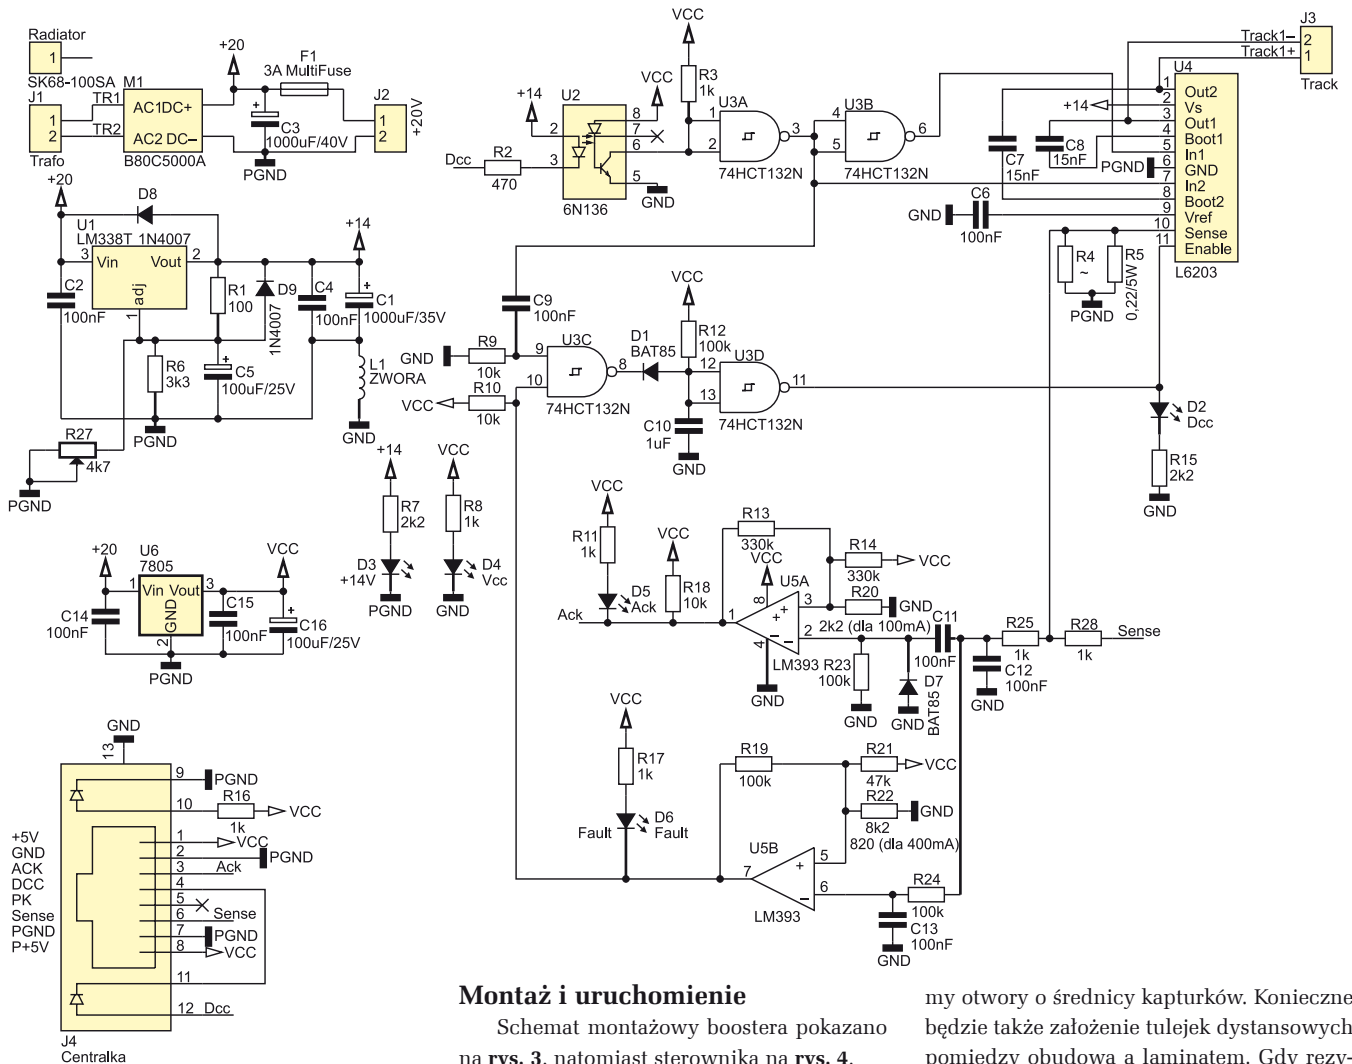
Radiator
1
SK68-100SA
J1
1
2
Trafo
M1
TR1
TR2
AC1DC+
AC2 DC−
B80C5000A
+20
F1
3A MultiFuse
C3
1000uF/40V
PGND
J2
1
2
+20V
+20
D8
U1
LM338T 1N4007
3
Vin
Vout
2
adj
1
C2
100nF
R1
100
D9
1N4007
C4
100nF
+14
C1
1000uF/35V
L1
ZWORA
GND
R6
3k3
C5
100uF/25V
PGND
R27
4k7
PGND
+14
U2
2
3
8
7
6
5
VCC
Dcc
R2
470
6N136
GND
VCC
R3
1k
U3A
1
2
3
74HCT132N
U3B
4
5
6
74HCT132N
J3
Track1−
Track1+
2
1
Track
U4
1
2
3
4
5
6
7
8
9
10
11
Out2
Vs
Out1
Boot1
In1
GND
In2
Boot2
Vref
Sense
Enable
L6203
+14
C8
15nF
C7
15nF
PGND
GND
C6
100nF
R4
~
R5
0,22/5W
PGND
C9
100nF
GND
R9
10k
9
10
U3C
8
74HCT132N
VCC
R10
10k
VCC
R12
100k
D1
BAT85
12
13
U3D
11
74HCT132N
C10
1uF
GND
D2
Dcc
R15
2k2
GND
+14
R7
2k2
D3
+14V
PGND
VCC
R8
1k
D4
Vcc
GND
+20
U6
7805
1
Vin Vout
3
GND
2
C14
100nF
C15
100nF
VCC
C16
100uF/25V
PGND
VCC
R11
1k
D5
Ack
Ack
VCC
R18
10k
R13
330k
VCC
8
U5A
3
2
1
4
LM393
GND
R14
330k
VCC
R20
2k2 (dla 100mA)
GND
C11
100nF
R23
100k
GND
D7
GND
BAT85
R25
1k
C12
100nF
GND
R28
1k
Sense
GND
13
9
PGND
10
R16
1k
VCC
+5V
GND
ACK
DCC
PK
Sense
PGND
P+5V
1
VCC
2
PGND
3
Ack
4
5
6
Sense
7
PGND
8
VCC
11
12
Dcc
J4
Centralka
VCC
R17
1k
D6
Fault
Fault
R19
100k
R21
47k
VCC
R22
8k2
820 (dla 400mA)
GND
U5B
5
7
6
LM393
R24
100k
C13
100nF
GND

Montaż i uruchomienie

Schemat montażowy boostera pokazano na rys. 3, natomiast sterownika na rys. 4.

my otwory o średnicy kapturków. Konieczne będzie także założenie tulejek dystansowych pomiędzy obudową a laminatem. Gdy rezy-